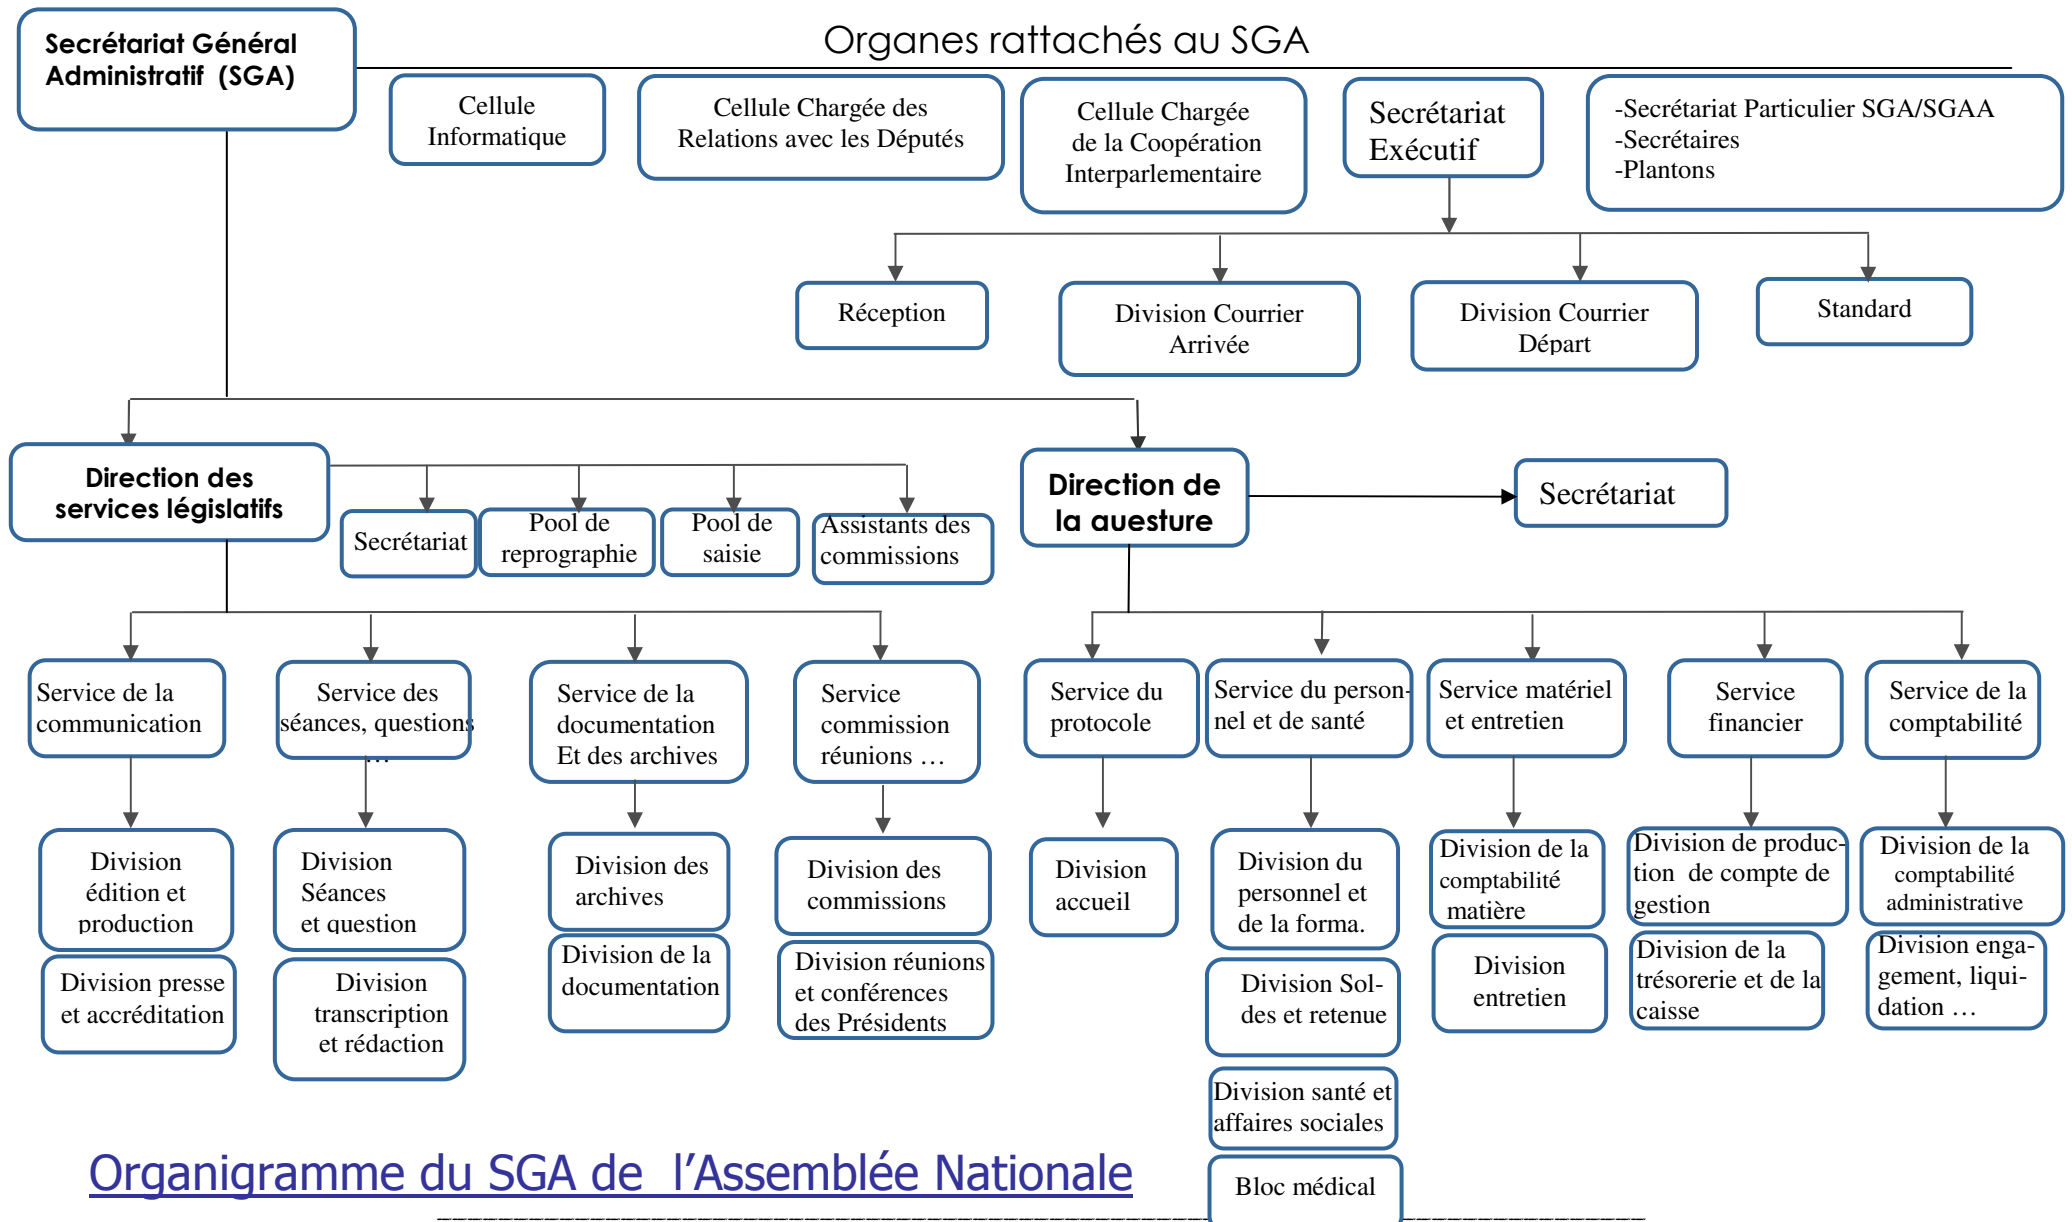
Secrétariat Général Administratif (SGA)

Organes rattachés au SGA

Cellule Informatique

Cellule Chargée des Relations avec les Députés

Cellule Chargée de la Coopération Interparlementaire

Secrétariat Exécutif

-Secrétariat Particulier SGA/SGAA
-Secrétaires
-Plantons

Réception

Division Courrier Arrivée

Division Courrier Départ

Standard

Direction des services législatifs

Secrétariat

Pool de reprographie

Pool de saisie

Assistants des commissions

Direction de la auesture

Secrétariat

Service de la communication

Service des séances, questions …

Service de la documentation Et des archives

Service commission réunions …

Service du protocole

Service du personnel et de santé

Service matériel et entretien

Service financier

Service de la comptabilité

Division édition et production

Division presse et accréditation

Division Séances et question

Division transcription et rédaction

Division des archives

Division de la documentation

Division des commissions

Division réunions et conférences des Présidents

Division accueil

Division du personnel et de la forma.

Division Soldes et retenue

Division santé et affaires sociales

Bloc médical

Division de la comptabilité matière

Division entretien

Division de production de compte de gestion

Division de la trésorerie et de la caisse

Division de la comptabilité administrative

Division engagement, liquidation …

Organigramme du SGA de l’Assemblée Nationale